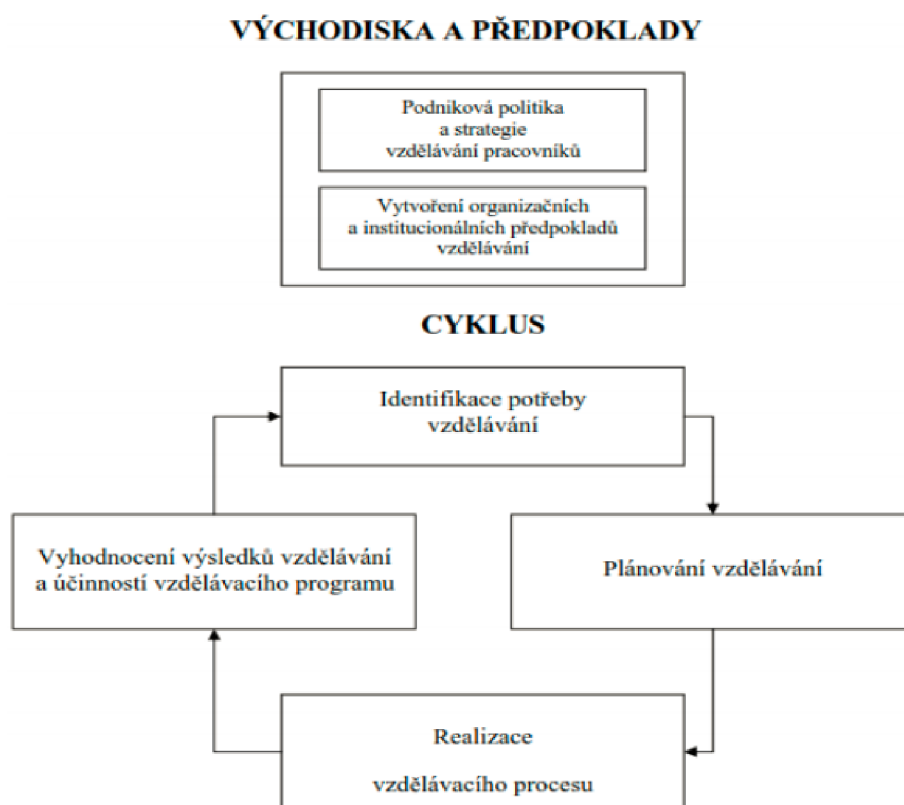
VÝCHODISKA A PŘEDPOKLADY

Podniková politika a strategie vzdělávání pracovníků

Vytvoření organizačních a institucionálních předpokladů vzdělávání

CYKLUS

Identifikace potřeby vzdělávání

Vyhodnocení výsledků vzdělávání a účinností vzdělávacího programu

Plánování vzdělávání

Realizace

vzdělávacího procesu